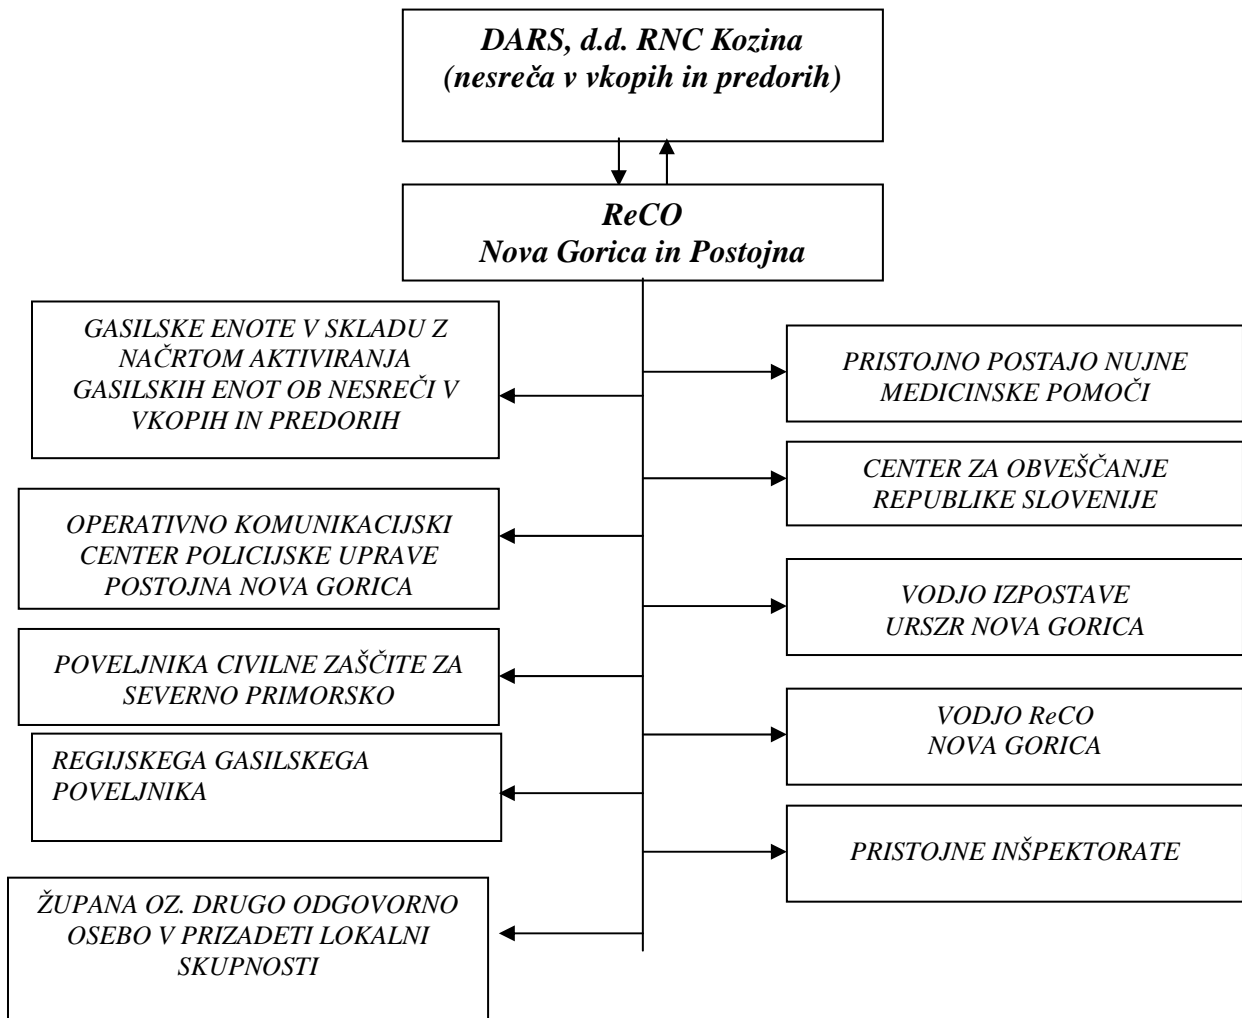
DARS, d.d. RNC Kozina
(nesreča v vkopih in predorih)

ReCO
Nova Gorica in Postojna

GASILSKE ENOTE V SKLADU Z NAČRTOM AKTIVIRANJA GASILSKIH ENOT OB NESREČI V VKOPIH IN PREDORIH

OPERATIVNO KOMUNIKACIJSKI CENTER POLICIJSKE UPRAVE POSTOJNA NOVA GORICA

POVELJNIKA CIVILNE ZAŠČITE ZA SEVERNO PRIMORSKO

REGIJSKEGA GASILSKEGA POVELJNIKA

ŽUPANA OZ. DRUGO ODGOVORNO OSEBO V PRIZADETI LOKALNI SKUPNOSTI

PRISTOJNO POSTAJO NUJNE MEDICINSKE POMOČI

CENTER ZA OBVEŠČANJE REPUBLIKE SLOVENIJE

VODJO IZPOSTAVE URSZR NOVA GORICA

VODJO ReCO NOVA GORICA

PRISTOJNE INŠPEKTORATE